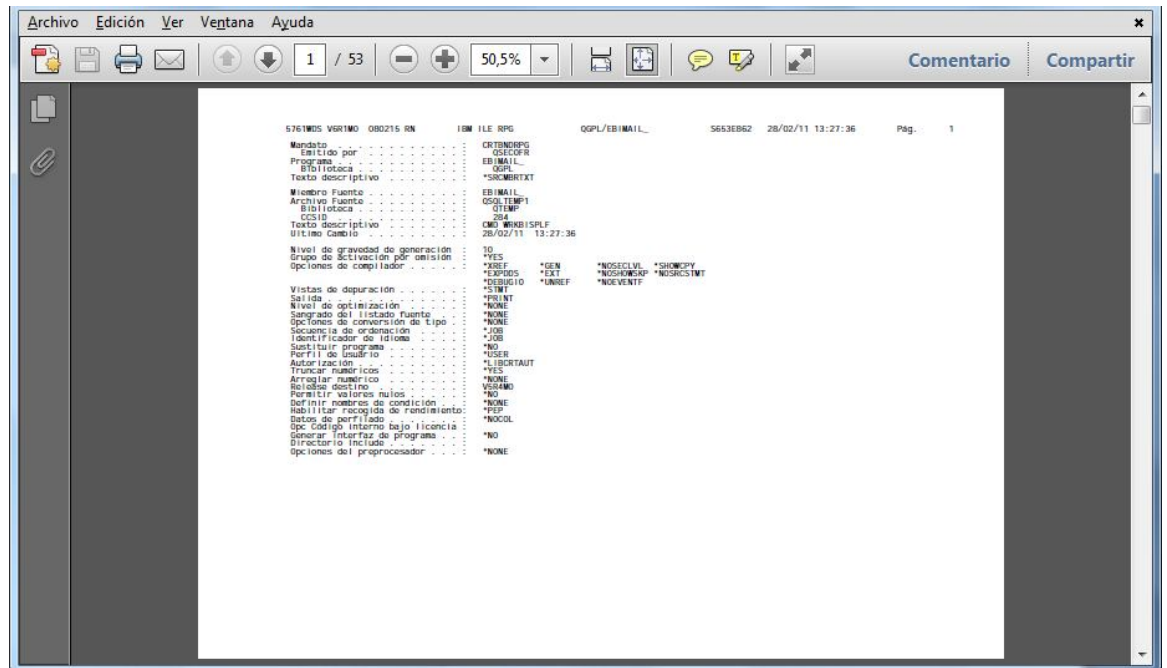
Archivo Edición Ver Ventana Ayuda

1 / 53 50,5% Comentario Compartir

5761WDS V6R1M0 080215 RN IBM ILE RPG QGPL/EBIMAIL_ S653E862 28/02/11 13:27:36 Pág. 1

Mandato . . . . . . . . . . . : CRTBNDRPG
Emitido por . . . . . . . . : QSECOFR
Programa . . . . . . . . . . : EBIMAIL_
Biblioteca . . . . . . . . : QGPL
Texto descriptivo . . . . . . : *SRCMBRTXT

Miembro Fuente . . . . . . . : EBIMAIL_
Archivo Fuente . . . . . . . : QSQLTEMP1
Biblioteca . . . . . . . . : QTEMP
CCSID . . . . . . . . . . : 284
Texto descriptivo . . . . . . : CMD WRKBISPLF
Ultimo Cambio . . . . . . . . : 28/02/11 13:27:36

Nivel de gravedad de generación : 10
Grupo de activación por omisión : *YES
Opciones de compilador . . . . : *XREF *GEN *NOSECLVL *SHOWCPY
*EXPDDS *EXT *NOSHOWSKP *NOSRCSTMT
*DEBUGIO *UNREF *NOEVENTF
Vistas de depuración . . . . . : *STMT
Salida . . . . . . . . . . . : *PRINT
Nivel de optimización . . . . : *NONE
Sangrado del listado fuente . . : *NONE
Opciones de conversión de tipo . : *NONE
Secuencia de ordenación . . . . : *JOB
Identificador de idioma . . . . : *JOB
Sustituir programa . . . . . . : *NO
Perfil de usuario . . . . . . : *USER
Autorización . . . . . . . . . : *LIBCRTAUT
Truncar numéricos . . . . . . : *YES
Arreglar numérico . . . . . . : *NONE
Release destino . . . . . . . : V5R4M0
Permitir valores nulos . . . . : *NO
Definir nombres de condición . . : *NONE
Habilitar recogida de rendimiento: *PEP
Datos de perfilado . . . . . . : *NOCOL
Opc Código interno bajo licencia :
Generar interfaz de programa . . : *NO
Directorio include . . . . . . :
Opciones del preprocesador . . . : *NONE